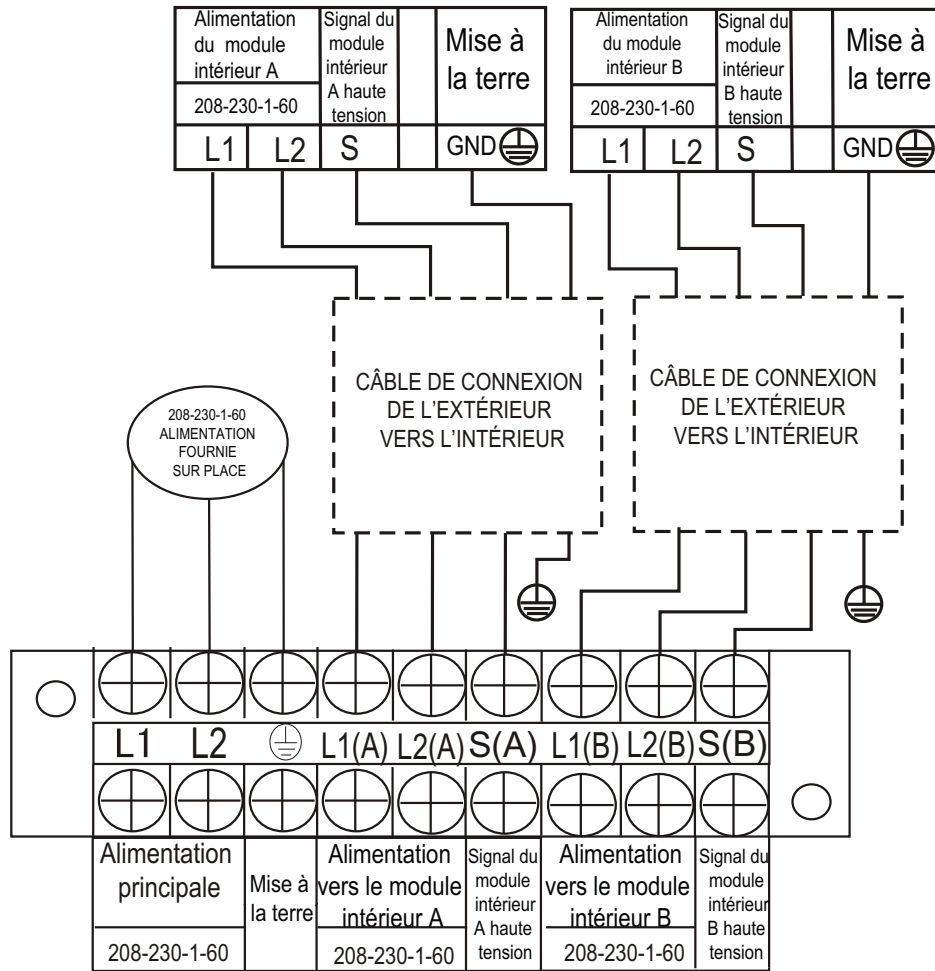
| Alimentation du module intérieur A | Signal du module intérieur A haute tension | | Mise à la terre |
|---|---|---|---|
| 208-230-1-60 | | | |
| L1 | L2 | S | | GND |

| Alimentation du module intérieur B | Signal du module intérieur B haute tension | | Mise à la terre |
|---|---|---|---|
| 208-230-1-60 | | | |
| L1 | L2 | S | | GND |

CÂBLE DE CONNEXION DE L'EXTÉRIEUR VERS L'INTÉRIEUR

CÂBLE DE CONNEXION DE L'EXTÉRIEUR VERS L'INTÉRIEUR

208-230-1-60 ALIMENTATION FOURNIE SUR PLACE

L1 L2 L1(A) L2(A) S(A) L1(B) L2(B) S(B)

| Alimentation principale | Mise à la terre | Alimentation vers le module intérieur A | Signal du module intérieur A haute tension | Alimentation vers le module intérieur B | Signal du module intérieur B haute tension |
|---|---|---|---|---|---|
| 208-230-1-60 | | 208-230-1-60 | | 208-230-1-60 | |